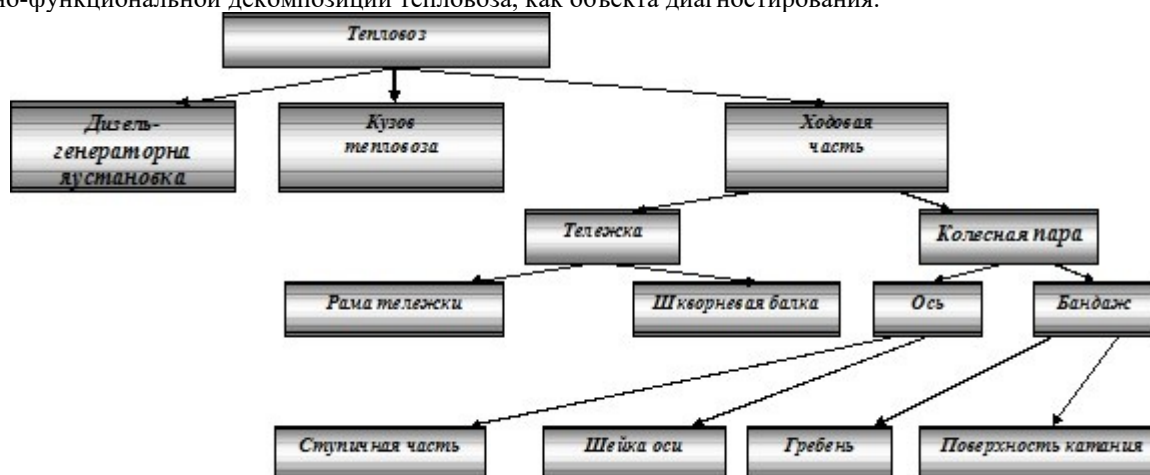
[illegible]но-функциональной декомпозиции тепловоза, как объекта диагностирования.

Тепловоз

Дизель-генераторна яустановка

Кузов тепловоза

Ходовая часть

Тележка

Колесная пара

Рама тележки

Шкворневая балка

Ось

Бандаж

Ступичная часть

Шейка оси

Гребень

Поверхность катания